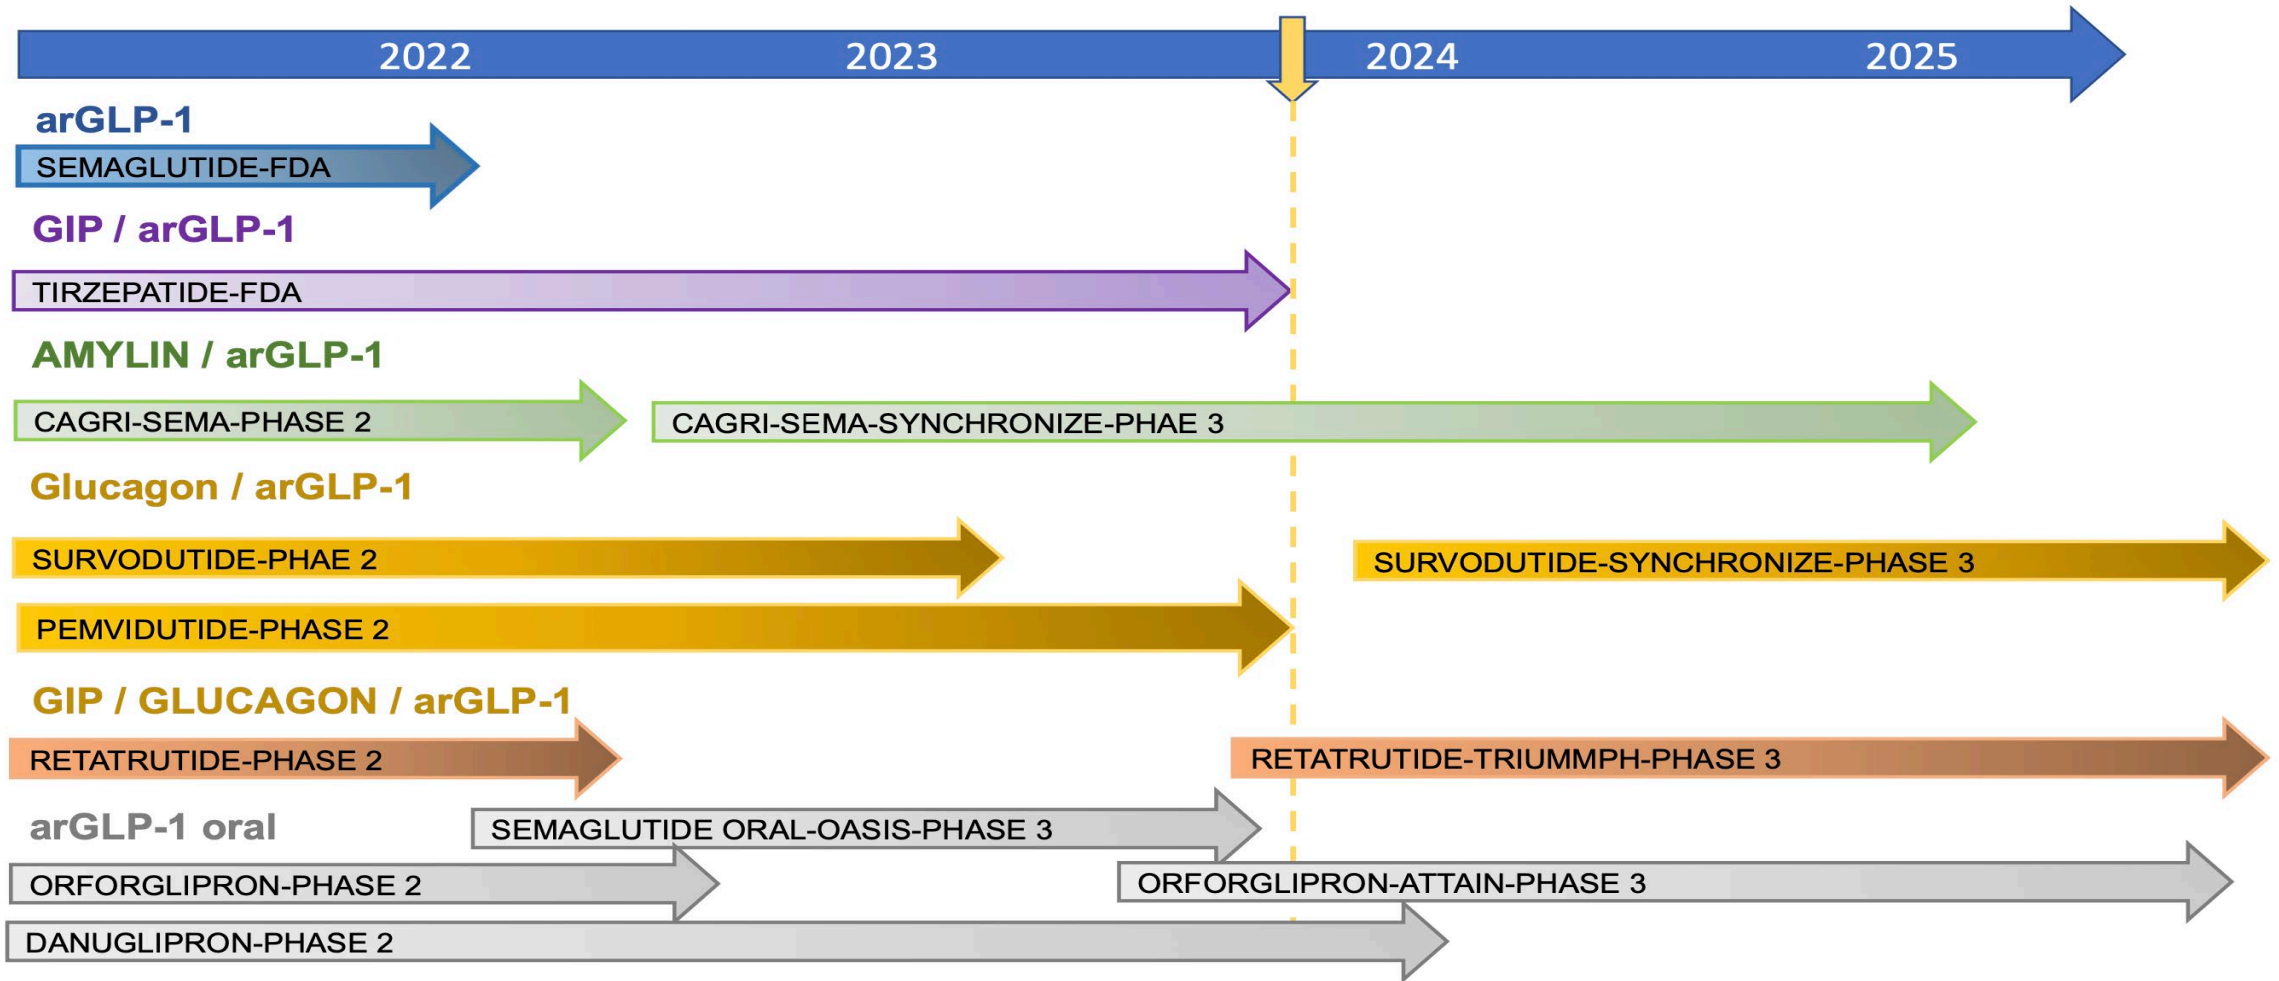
2022
2023
2024
2025

arGLP-1
SEMAGLUTIDE-FDA

GIP / arGLP-1
TIRZEPATIDE-FDA

AMYLIN / arGLP-1
CAGRI-SEMA-PHASE 2
CAGRI-SEMA-SYNCHRONIZE-PHAE 3

Glucagon / arGLP-1
SURVODUTIDE-PHAE 2
SURVODUTIDE-SYNCHRONIZE-PHASE 3
PEMVIDUTIDE-PHASE 2

GIP / GLUCAGON / arGLP-1
RETATRUTIDE-PHASE 2
RETATRUTIDE-TRIUMMPH-PHASE 3

arGLP-1 oral
SEMAGLUTIDE ORAL-OASIS-PHASE 3
ORFORGLIPRON-PHASE 2
ORFORGLIPRON-ATTAIN-PHASE 3
DANUGLIPRON-PHASE 2